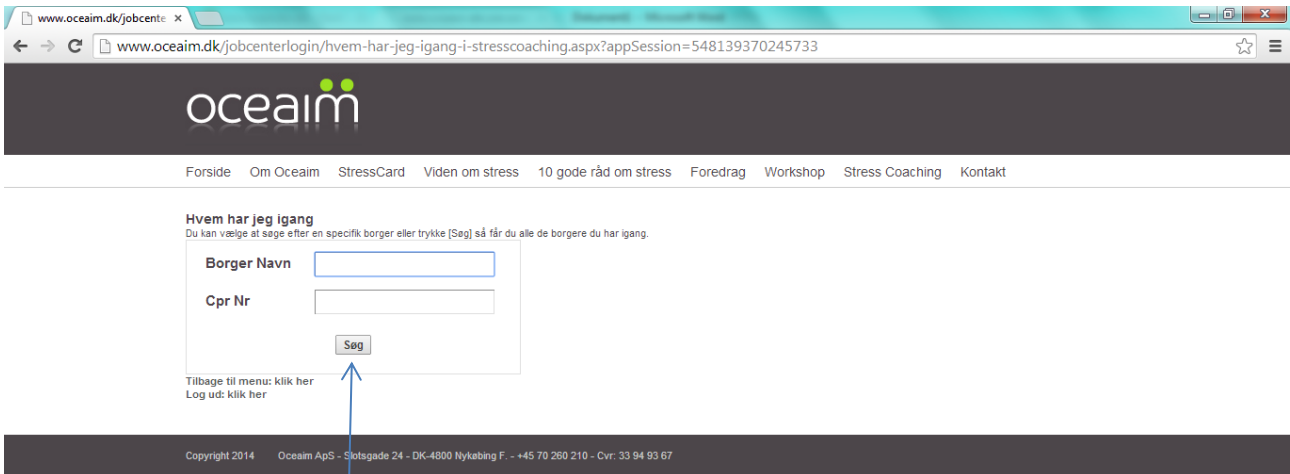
www.oceaim.dk/jobcente ×

www.oceaim.dk/jobcenterlogin/hvem-har-jeg-igang-i-stresscoaching.aspx?appSession=548139370245733

oceaim

Forside Om Oceaim StressCard Viden om stress 10 gode råd om stress Foredrag Workshop Stress Coaching Kontakt

Hvem har jeg igang
Du kan vælge at søge efter en specifik borger eller trykke [Søg] så får du alle de borgere du har igang.

Borger Navn

Cpr Nr

Søg

Tilbage til menu: klik her
Log ud: klik her

Copyright 2014 Oceaim ApS - Slotsgade 24 - DK-4800 Nykøbing F. - +45 70 260 210 - Cvr: 33 94 93 67